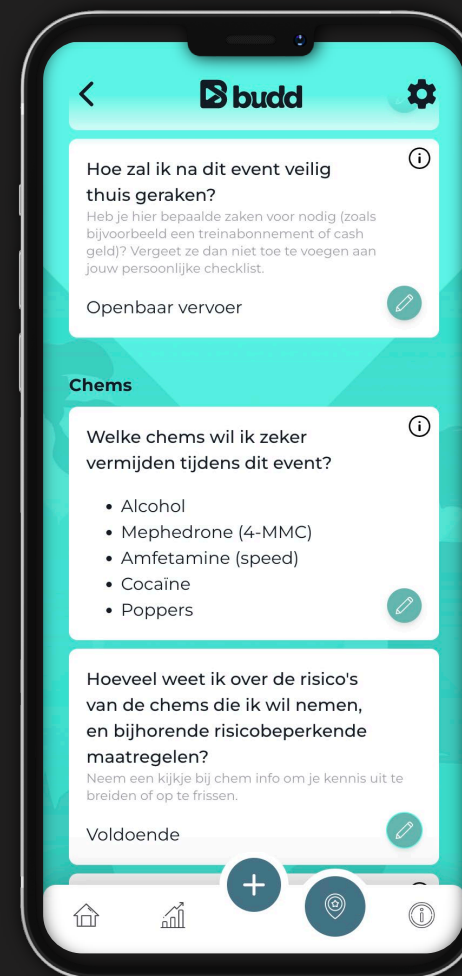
budd

Hoe zal ik na dit event veilig thuis geraken?

Heb je hier bepaalde zaken voor nodig (zoals bijvoorbeeld een treinabonnement of cash geld)? Vergeet ze dan niet toe te voegen aan jouw persoonlijke checklist.

Openbaar vervoer

Chems

Welke chems wil ik zeker vermijden tijdens dit event?

- Alcohol
- Mephedrone (4-MMC)
- Amfetamine (speed)
- Cocaïne
- Poppers

Hoeveel weet ik over de risico's van de chems die ik wil nemen, en bijhorende risicobeperkende maatregelen?

Neem een kijkje bij chem info om je kennis uit te breiden of op te frissen.

Voldoende